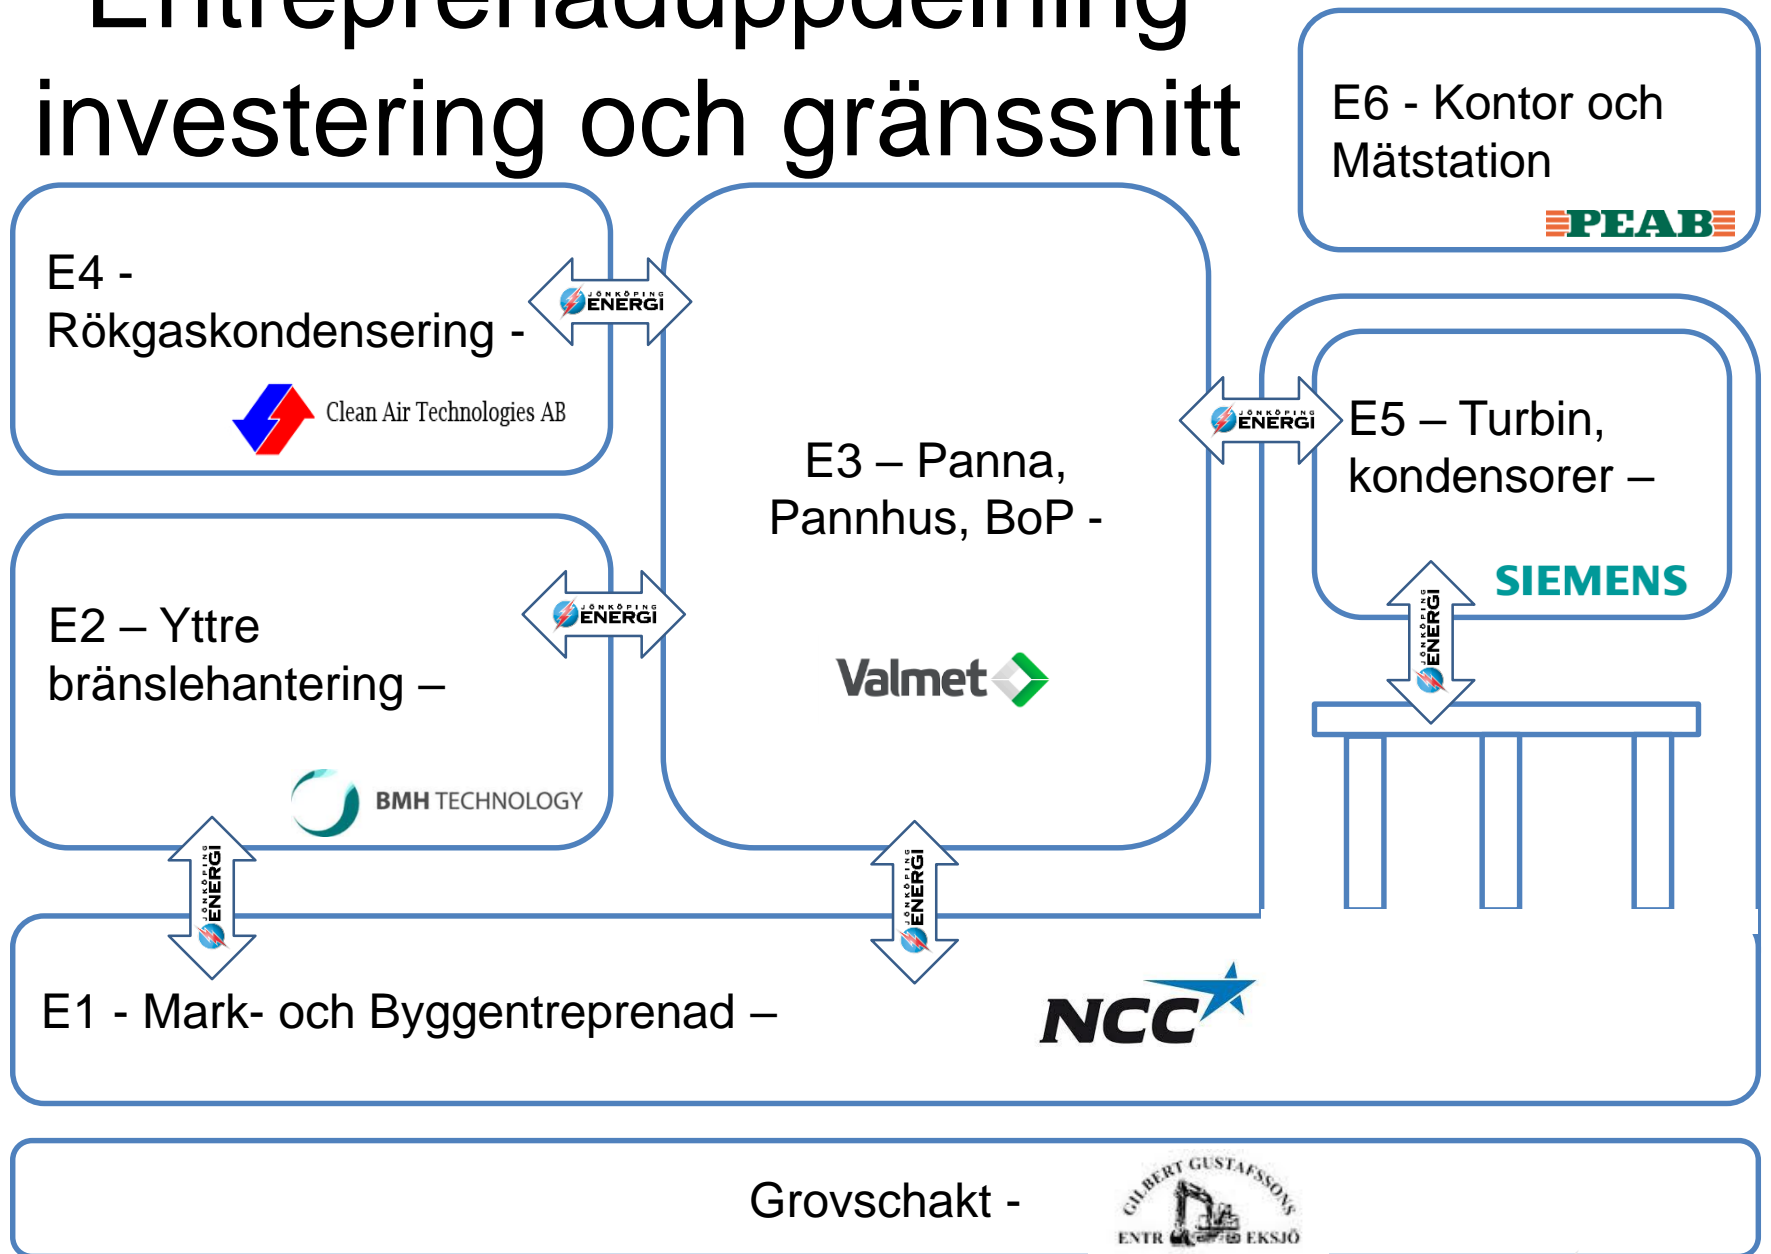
Entreprenaduppdelning investering och gränssnitt

E6 - Kontor och Mätstation
PEAB

E4 - Rökgaskondensering -
Clean Air Technologies AB

JÖNKÖPING ENERGI

E3 – Panna, Pannhus, BoP -
Valmet

JÖNKÖPING ENERGI

E5 – Turbin, kondensorer –
SIEMENS

JÖNKÖPING ENERGI

E2 – Yttre bränslehantering –
BMH TECHNOLOGY

JÖNKÖPING ENERGI

JÖNKÖPING ENERGI

JÖNKÖPING ENERGI

E1 - Mark- och Byggentreprenad –
NCC

Grovschakt -
GILBERT GUSTAFSSONS ENTR EKSJÖ